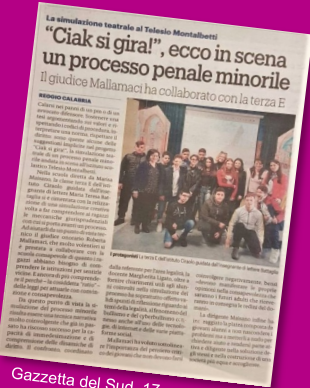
La simulazione teatrale al Telesio Montalbetti

"Ciak si gira!", ecco in scena un processo penale minorile

Il giudice Mallamaci ha collaborato con la terza E

REGGIO CALABRIA

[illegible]

I protagonisti La terza E dell'istituto Ciraolo-Quirino dell'insegnante di lettere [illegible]

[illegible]

Gazzetta del Sud 17